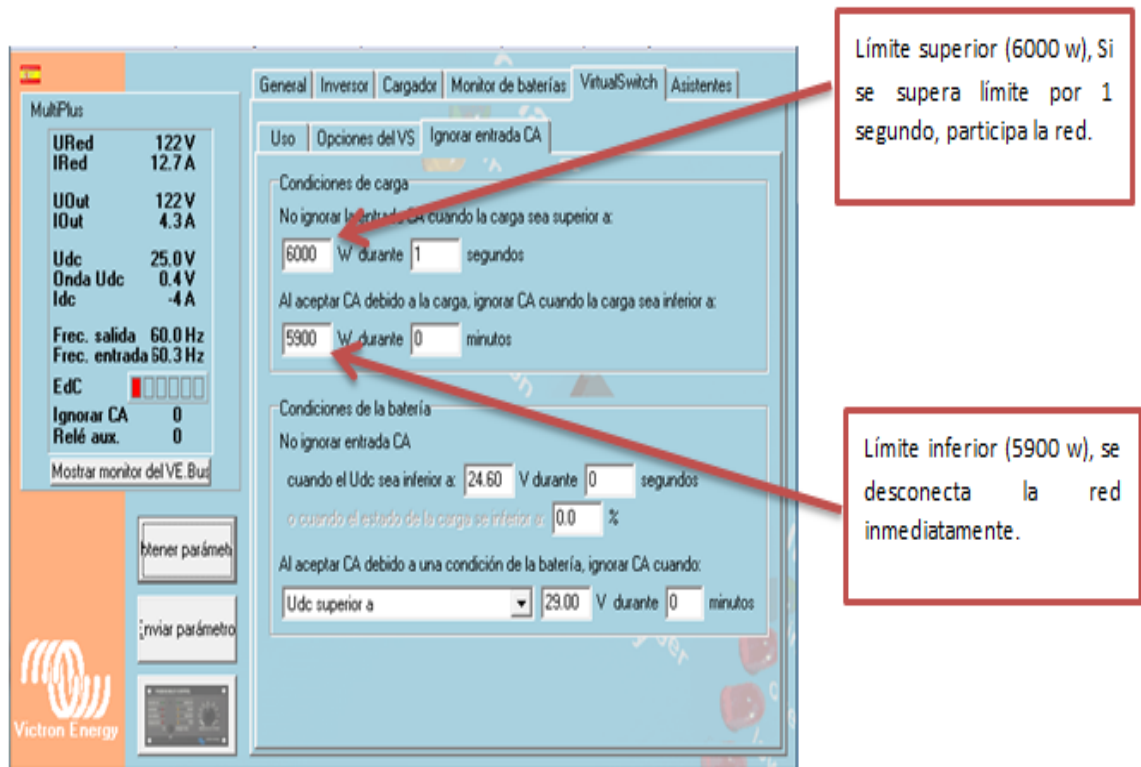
MultiPlus

URed 122 V
IRed 12.7 A

UOut 122 V
IOut 4.3 A

Udc 25.0 V
Onda Udc 0.4 V
Idc -4 A

Frec. salida 60.0 Hz
Frec. entrada 60.3 Hz

EdC

Ignorar CA 0
Relé aux. 0

Mostrar monitor del VE.Bus

btener parámet

Enviar parámetro

Victron Energy

General | Inversor | Cargador | Monitor de baterías | VirtualSwitch | Asistentes

Uso | Opciones del VS | Ignorar entrada CA

Condiciones de carga

No ignorar la entrada CA cuando la carga sea superior a:

6000 W durante 1 segundos

Al aceptar CA debido a la carga, ignorar CA cuando la carga sea inferior a:

5900 W durante 0 minutos

Condiciones de la batería

No ignorar entrada CA

cuando el Udc sea inferior a: 24.60 V durante 0 segundos

o cuando el estado de la carga se inferior a: 0.0 %

Al aceptar CA debido a una condición de la batería, ignorar CA cuando:

Udc superior a 29.00 V durante 0 minutos

Límite superior (6000 w), Si se supera límite por 1 segundo, participa la red.

Límite inferior (5900 w), se desconecta la red inmediatamente.